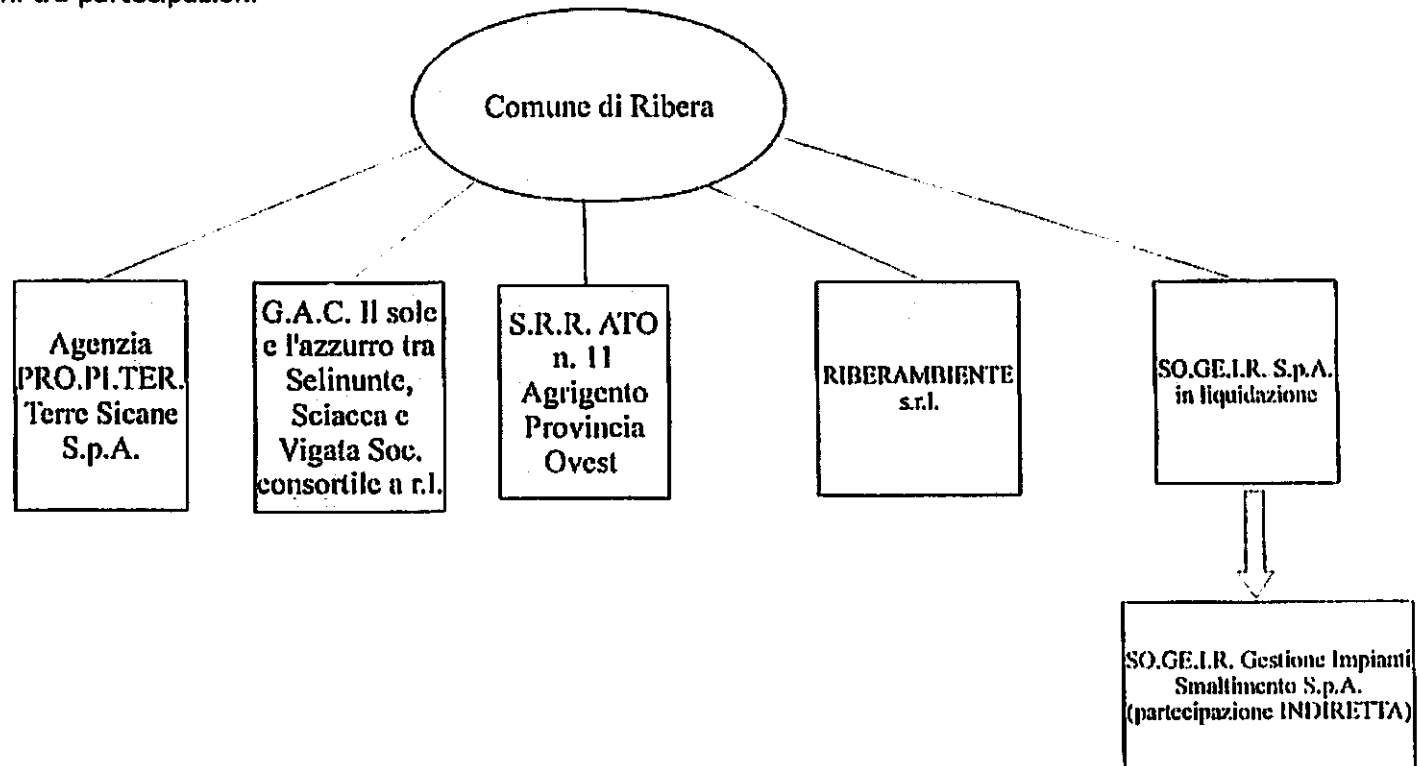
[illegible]

Comune di Ribera

Agenzia PRO.PI.TER. Terre Sicane S.p.A.

G.A.C. Il sole e l'azzurro tra Selinunte, Sciacca e Vigata Soc. consortile a r.l.

S.R.R. ATO n. 11 Agrigento Provincia Ovest

RIBERAMBIENTE s.r.l.

SO.GE.I.R. S.p.A. in liquidazione

SO.GE.I.R. Gestione Impianti Smaltimento S.p.A. (partecipazione INDIRETTA)